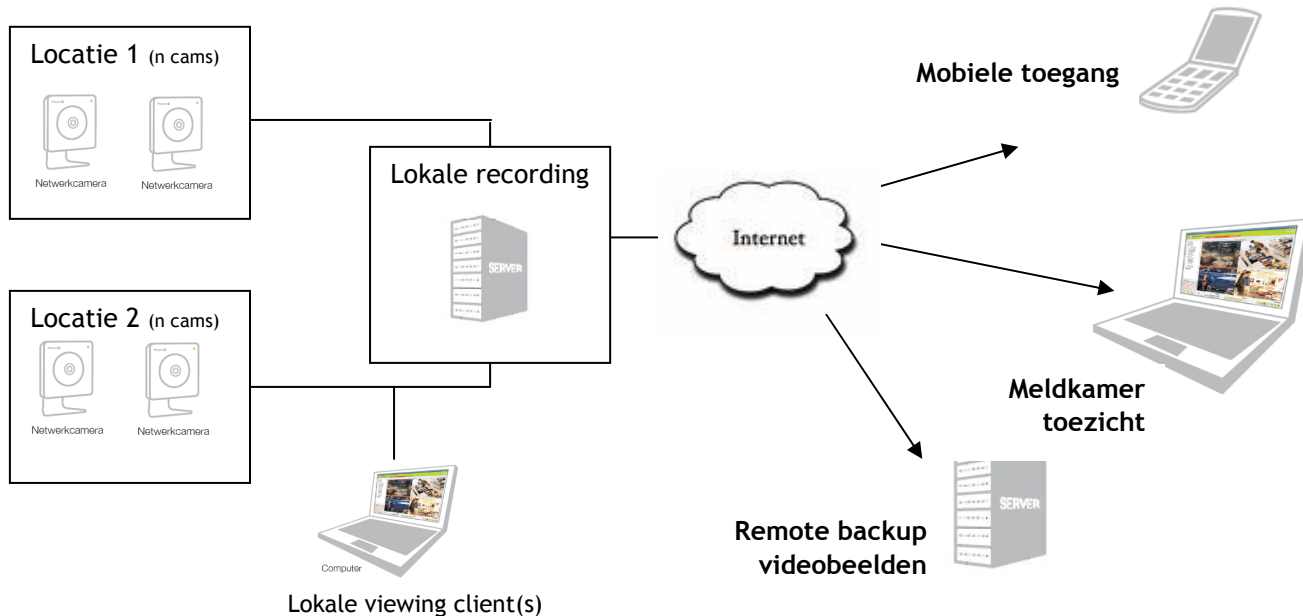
Locatie 1 (n cams)

Netwerkcamera Netwerkcamera

Lokale recording

SERVER

Locatie 2 (n cams)

Netwerkcamera Netwerkcamera

Computer

Lokale viewing client(s)

Internet

Mobiele toegang

Meldkamer toezicht

Remote backup videobeelden

SERVER